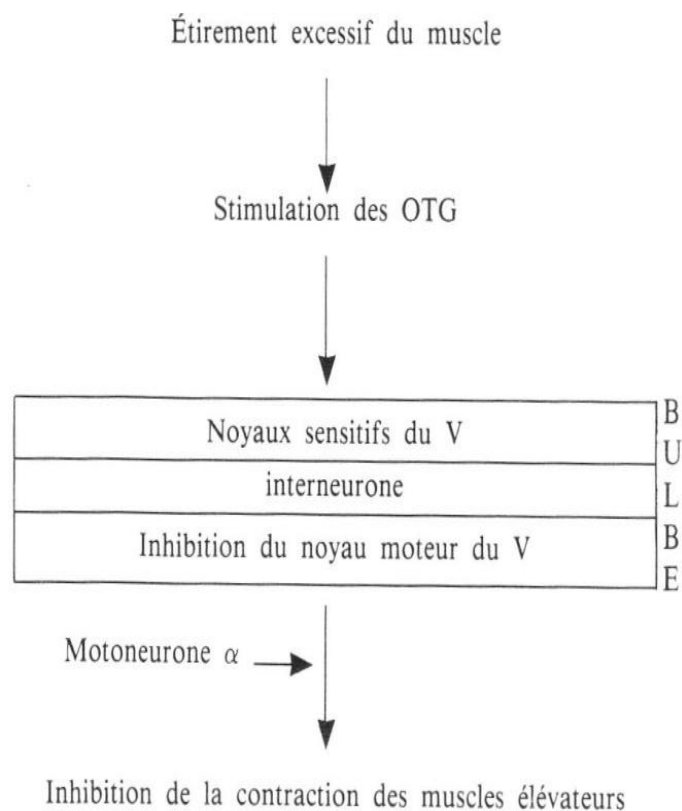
Étirement excessif du muscle

Stimulation des OTG

Noyaux sensitifs du V

interneurone

Inhibition du noyau moteur du V

B
U
L
B
E

Motoneurone $\alpha$

Inhibition de la contraction des muscles élévateurs